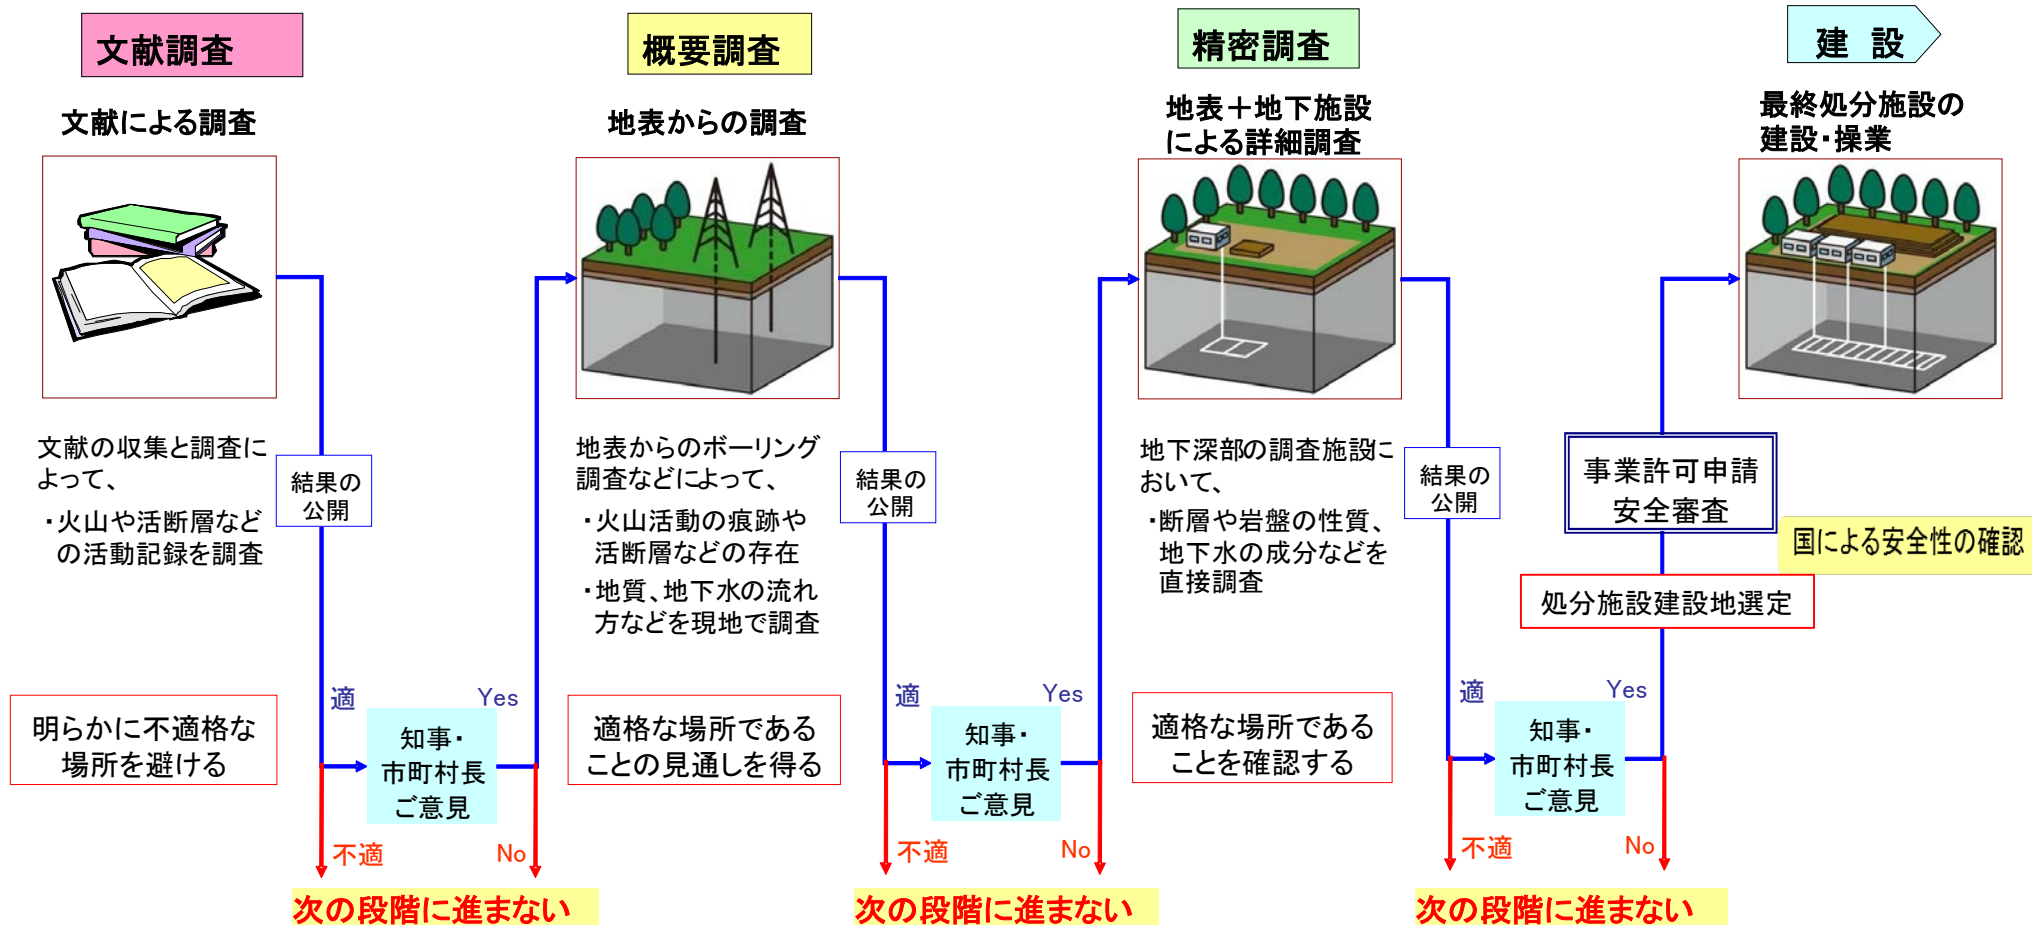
文献調査

文献による調査

文献の収集と調査によって、

・火山や活断層などの活動記録を調査

結果の公開

明らかに不適格な場所を避ける

適

Yes

知事・市町村長ご意見

不適

No

次の段階に進まない

概要調査

地表からの調査

地表からのボーリング調査などによって、

・火山活動の痕跡や活断層などの存在

・地質、地下水の流れ方などを現地で調査

結果の公開

適格な場所であることの見通しを得る

適

Yes

知事・市町村長ご意見

不適

No

次の段階に進まない

精密調査

地表＋地下施設による詳細調査

地下深部の調査施設において、

・断層や岩盤の性質、地下水の成分などを直接調査

結果の公開

適格な場所であることを確認する

適

Yes

知事・市町村長ご意見

不適

No

次の段階に進まない

建　設

最終処分施設の建設・操業

事業許可申請
安全審査

国による安全性の確認

処分施設建設地選定